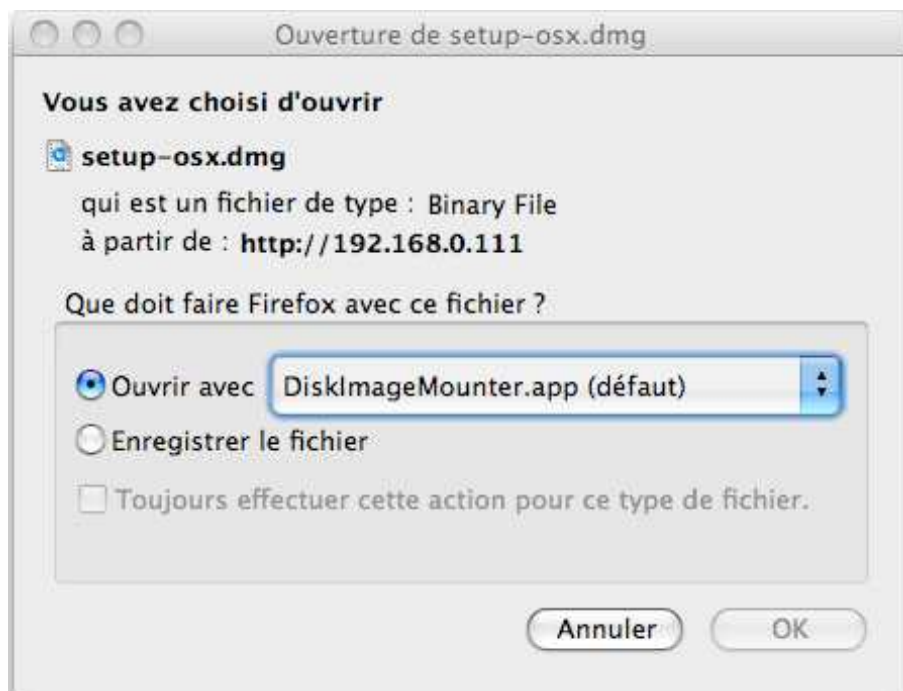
Ouverture de setup-osx.dmg

Vous avez choisi d'ouvrir

setup-osx.dmg

qui est un fichier de type : Binary File

à partir de : http://192.168.0.111

Que doit faire Firefox avec ce fichier ?

Ouvrir avec DiskImageMounter.app (défaut)

Enregistrer le fichier

Toujours effectuer cette action pour ce type de fichier.

Annuler

OK